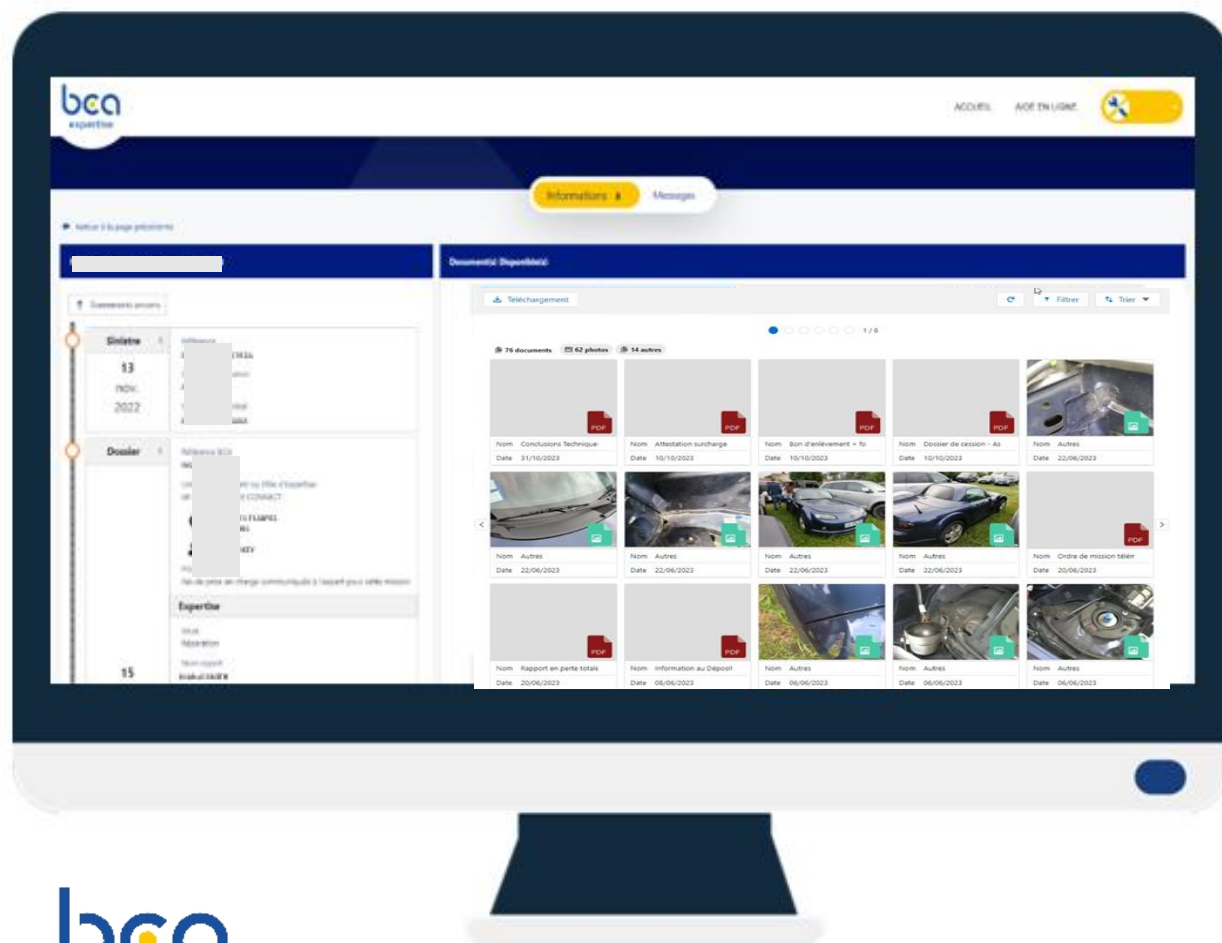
bca
expertise

ACCUEIL AIDE EN LIGNE

Informations Messages

Retour à la page précédente

Document(s) Disponible(s)

Événements anciens

Sinistre
13
nov.
2022

Dossier

Référence BCA

Expertise

15

Téléchargement

Filtrer

Trier

1 / 6

76 documents 62 photos 14 autres

| | | | | |
|---|---|---|---|---|
| PDF<br>Nom Conclusions Technique<br>Date 31/10/2023 | PDF<br>Nom Attestation surcharge<br>Date 10/10/2023 | PDF<br>Nom Bon d'enlèvement + fo<br>Date 10/10/2023 | PDF<br>Nom Dossier de cession - As<br>Date 10/10/2023 | Nom Autres<br>Date 22/06/2023 |
| Nom Autres<br>Date 22/06/2023 | Nom Autres<br>Date 22/06/2023 | Nom Autres<br>Date 22/06/2023 | Nom Autres<br>Date 22/06/2023 | PDF<br>Nom Ordre de mission téléir<br>Date 20/06/2023 |
| PDF<br>Nom Rapport en perte totale<br>Date 20/06/2023 | PDF<br>Nom Information au Déposit<br>Date 08/06/2023 | Nom Autres<br>Date 06/06/2023 | Nom Autres<br>Date 06/06/2023 | Nom Autres<br>Date 06/06/2023 |

bca